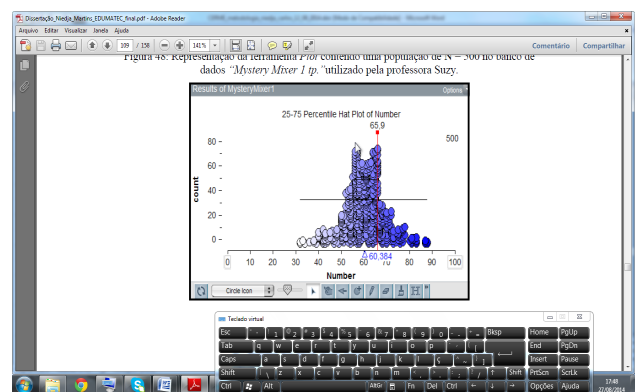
Dissertação_Niedja_Martins_EDUMATEC_final.pdf - Adobe Reader

Arquivo Editar Visualizar Janela Ajuda

109 / 158 141%

Comentário Compartilhar

Figura 48: Representação da ferramenta Plot contendo uma população de N = 500 no banco de dados "Mystery Mixer 1 tp." utilizado pela professora Suzy.

Results of MysteryMixer1 Options

25-75 Percentile Hat Plot of Number

65.9

500

80 –

60 –

count

40 –

20 –

0 –

60.384

0 10 20 30 40 50 60 70 80 90 100

Number

Circle Icon

Teclado virtual

Esc ! 1 @ 2 # 3 $ 4 % 5 ¨ 6 & 7 * 8 ( 9 ) 0 _ - + = Bksp Home PgUp

Tab q w e r t y u i o p ` ´ { [ End PgDn

Caps a s d f g h j k l ç ^ ~ } ] Insert Pause

Shift | \ z x c v b n m < , > . : ; ? / Shift PrtScn ScrLk

Ctrl Alt AltGr Fn Del Ctrl Opções Ajuda

17:48
27/08/2014